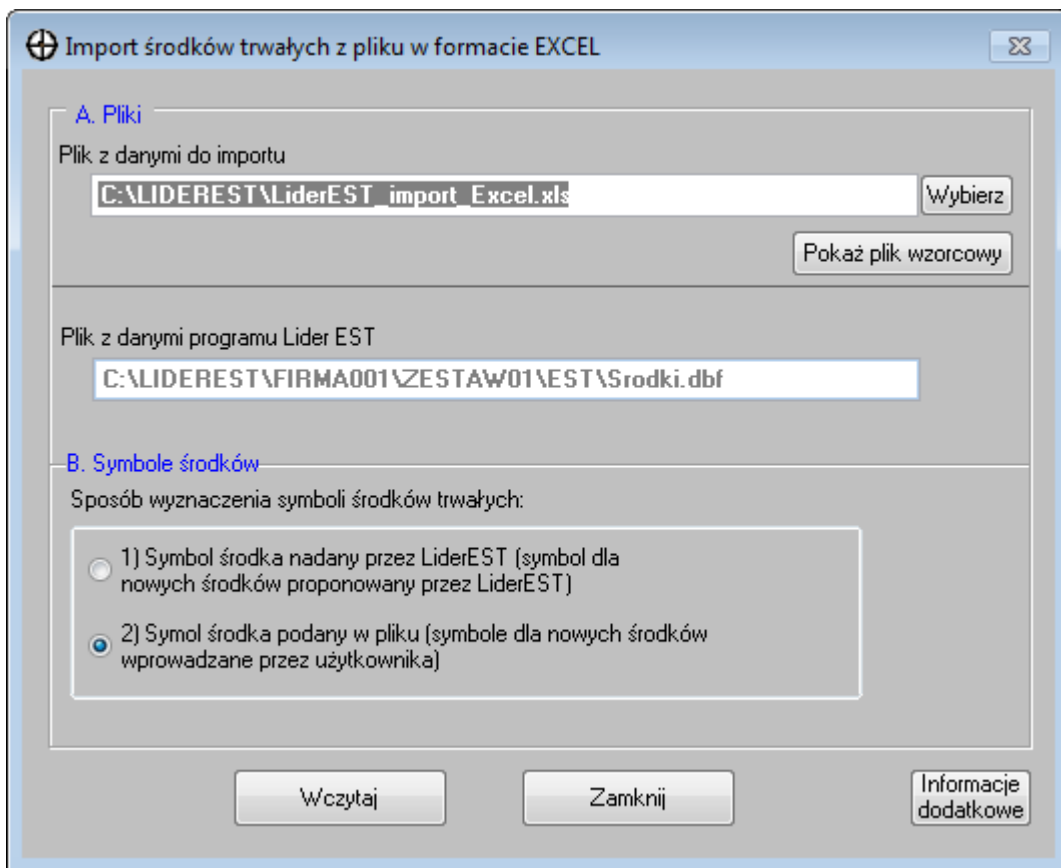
Import środków trwałych z pliku w formacie EXCEL

A. Pliki

Plik z danymi do importu

C:\LIDEREST\LiderEST_import_Excel.xls

Wybierz

Pokaż plik wzorcowy

Plik z danymi programu Lider EST

C:\LIDEREST\FIRMA001\ZESTAW01\EST\Srodki.dbf

B. Symbole środków

Sposób wyznaczenia symboli środków trwałych:

1) Symbol środka nadany przez LiderEST (symbol dla nowych środków proponowany przez LiderEST)

2) Symol środka podany w pliku (symbole dla nowych środków wprowadzane przez użytkownika)

Wczytaj

Zamknij

Informacje dodatkowe